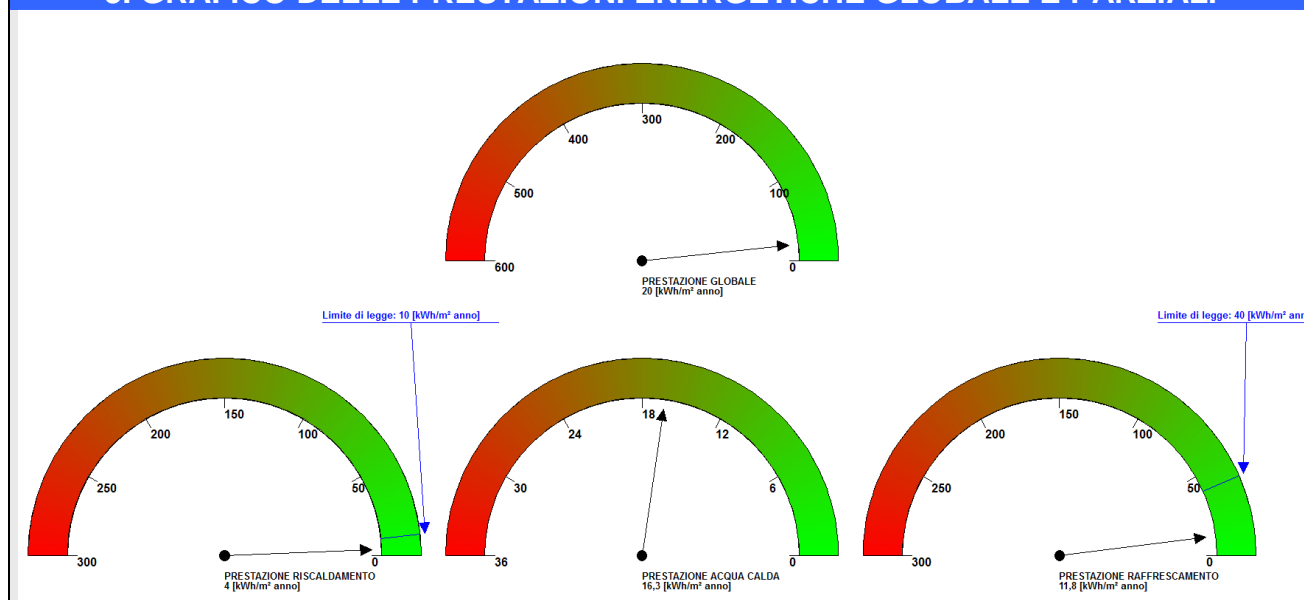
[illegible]

300
400
200
500
100
600
0
PRESTAZIONE GLOBALE
20 [kWh/m² anno]

Limite di legge: 10 [kWh/m² anno]
150
200
100
250
50
300
0
PRESTAZIONE RISCALDAMENTO
4 [kWh/m² anno]

18
24
12
30
6
36
0
PRESTAZIONE ACQUA CALDA
16,3 [kWh/m² anno]

Limite di legge: 40 [kWh/m²
150
200
100
250
50
300
0
PRESTAZIONE RAFFRESCAMENTO
11,8 [kWh/m² anno]